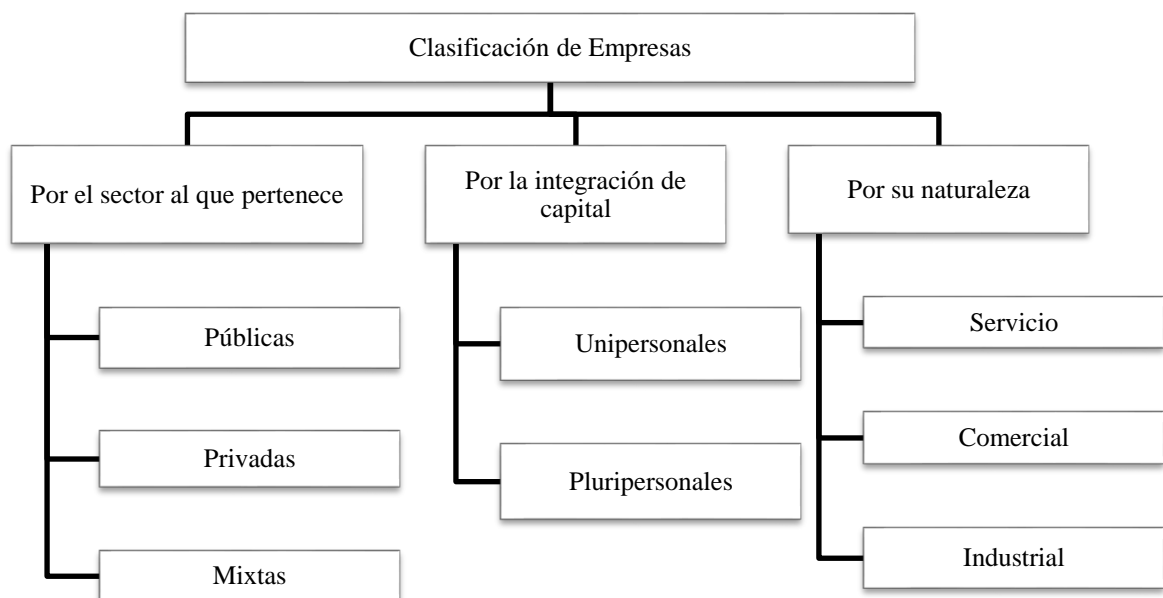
Clasificación de Empresas

Por el sector al que pertenece

Públicas

Privadas

Mixtas

Por la integración de capital

Unipersonales

Pluripersonales

Por su naturaleza

Servicio

Comercial

Industrial